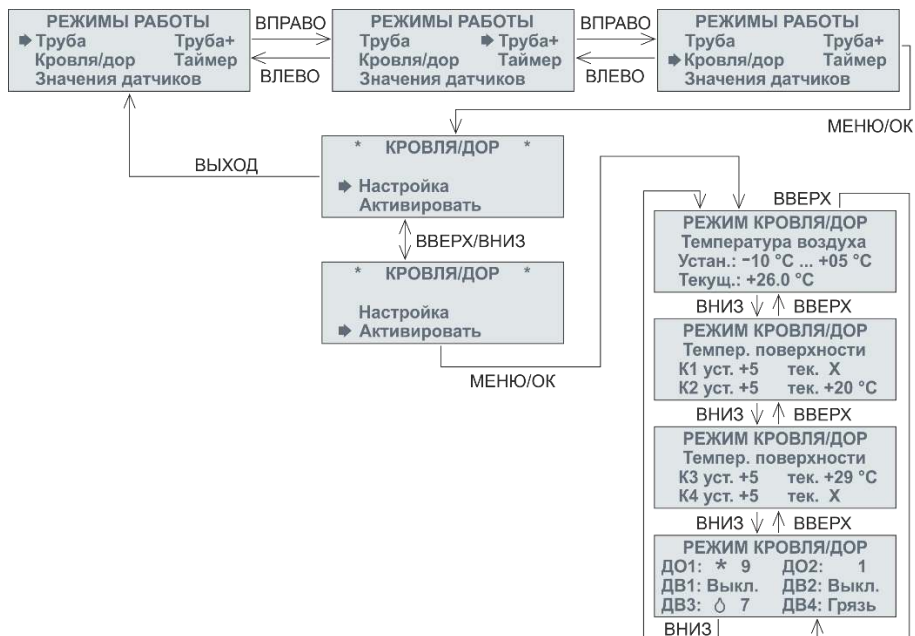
РЕЖИМЫ РАБОТЫ
➡ Труба Труба+
Кровля/дор Таймер
Значения датчиков

ВПРАВО
ВЛЕВО

РЕЖИМЫ РАБОТЫ
Труба ➡ Труба+
Кровля/дор Таймер
Значения датчиков

ВПРАВО
ВЛЕВО

РЕЖИМЫ РАБОТЫ
Труба Труба+
➡ Кровля/дор Таймер
Значения датчиков

МЕНЮ/ОК

ВЫХОД

* КРОВЛЯ/ДОР *
➡ Настройка
Активировать

ВВЕРХ/ВНИЗ

* КРОВЛЯ/ДОР *
Настройка
➡ Активировать

МЕНЮ/ОК

ВВЕРХ

РЕЖИМ КРОВЛЯ/ДОР
Температура воздуха
Устан.: −10 °C ... +05 °C
Текущ.: +26.0 °C

ВНИЗ ВВЕРХ

РЕЖИМ КРОВЛЯ/ДОР
Темпер. поверхности
К1 уст. +5 тек. X
К2 уст. +5 тек. +20 °C

ВНИЗ ВВЕРХ

РЕЖИМ КРОВЛЯ/ДОР
Темпер. поверхности
К3 уст. +5 тек. +29 °C
К4 уст. +5 тек. X

ВНИЗ ВВЕРХ

РЕЖИМ КРОВЛЯ/ДОР
ДО1: * 9 ДО2: 1
ДВ1: Выкл. ДВ2: Выкл.
ДВ3: 7 ДВ4: Грязь

ВНИЗ